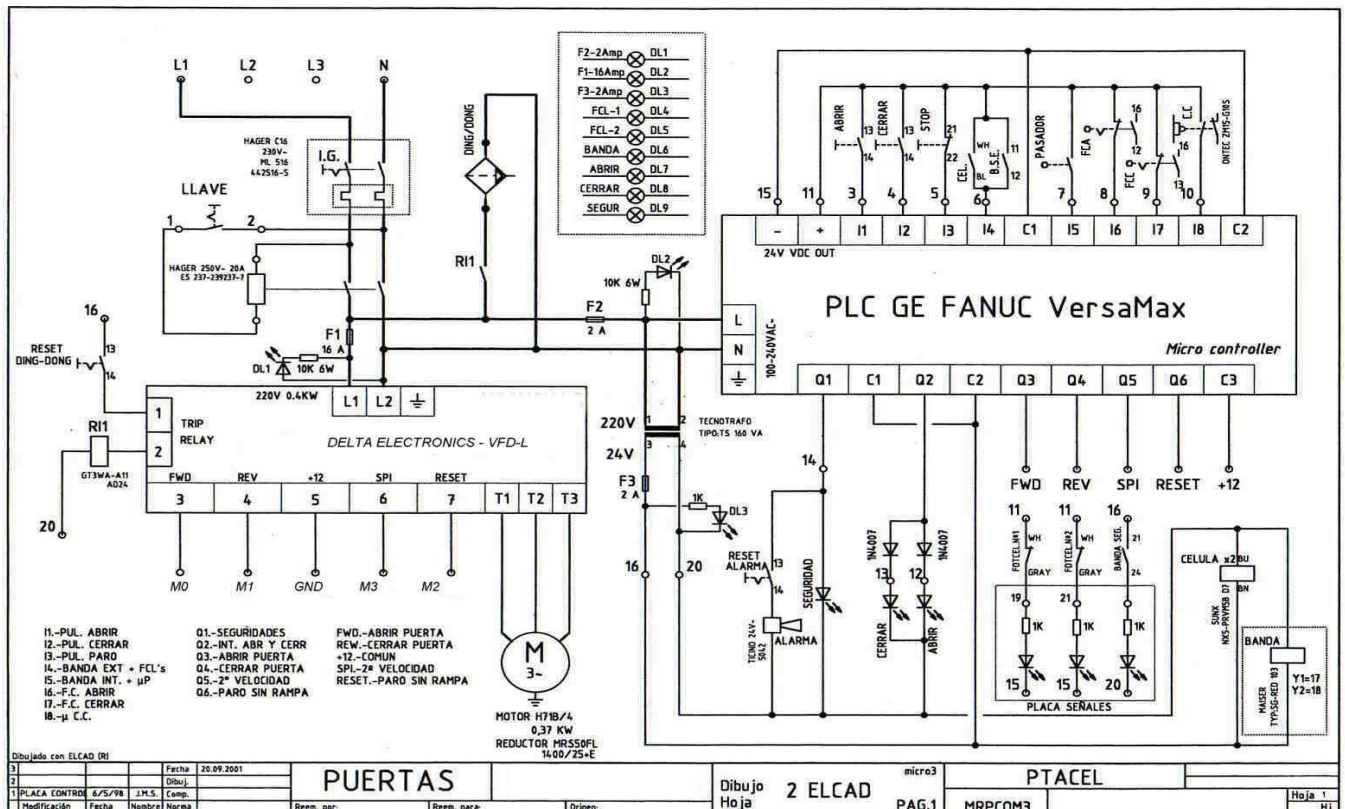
L1 L2 L3 N

HAGER C16 230V~ ML 516 442S16-S

I.G.

LLAVE

1 2

HAGER 250V~ 20A ES 237-239237-7

DING/DONG

RI1

F2-2Amp DL1
F1-16Amp DL2
F3-2Amp DL3
FCL-1 DL4
FCL-2 DL5
BANDA DL6
ABRIR DL7
CERRAR DL8
SEGUR DL9

ABRIR CERRAR STOP
13 14 13 14 21 22
CEL. WH BL B.S.E. 11 12
PASADOR
FCA FCC 16 12 13
C.C
ONTEC ZM15-G1NS

15 11 3 4 5 6 7 8 9 10

– + I1 I2 I3 I4 C1 I5 I6 I7 I8 C2

24V VDC OUT

DL2

10K 6W

F2 2 A

L
N

100-240VAC~

PLC GE FANUC VersaMax

Micro controller

16

RESET DING-DONG 13 14

F1 16 A

DL1 10K 6W

220V 0.4KW

L1 L2

1 TRIP
2 RELAY

RI1

GT3WA-A11 AD24

DELTA ELECTRONICS - VFD-L

FWD REV +12 SPI RESET
3 4 5 6 7 T1 T2 T3

20

M0 M1 GND M3 M2

220V 1 2 TECNOTRAFO TIPO:TS 160 VA
24V 3 4

F3 2 A

1K DL3

16 20

Q1 C1 Q2 C2 Q3 Q4 Q5 Q6 C3

14

RESET ALARMA 13 14

TEKNO 24V~ S042

ALARMA

SEGURIDAD

1N4007 1N4007

13 12

CERRAR ABRIR

FWD REV SPI RESET +12

11 11 16

FOTCEL.Nº1 WH GRAY FOTCEL.Nº2 WH GRAY BANDA SEG. 21 24

19 21 11

1K 1K 1K

15 15 20

PLACA SEÑALES

CELULA x2 BU BN

SUNX NX5-PRVM5B D7

BANDA

MASER TYPSG-RED 103

Y1=17 Y2=18

M 3~

MOTOR H71B/4 0,37 KW REDUCTOR MRS50FL 1400/25+E

I1.-PUL. ABRIR
I2.-PUL. CERRAR
I3.-PUL. PARO
I4.-BANDA EXT + FCL's
I5.-BANDA INT. + µP
I6.-F.C. ABRIR
I7.-F.C. CERRAR
I8.-µ C.C.

Q1.-SEGURIDADES
Q2.-INT. ABR Y CERR
Q3.-ABRIR PUERTA
Q4.-CERRAR PUERTA
Q5.-2ª VELOCIDAD
Q6.-PARO SIN RAMPA

FWD.-ABRIR PUERTA
REW.-CERRAR PUERTA
+12.-COMUN
SPL-2ª VELOCIDAD
RESET.-PARO SIN RAMPA

Dibujado con ELCAD (R)

| 3 | | | | Fecha | 20.09.2001 |
|---|---|---|---|---|---|
| 2 | | | | Dibuj. | |
| 1 | PLACA CONTROL | 6/5/98 | J.M.S. | Comp. | |
| Modificación | | Fecha | Nombre | Norma | |

PUERTAS

Reem. por: Reem. para: Origen:

Dibujo Hoja 2 ELCAD micro3 PAG.1

PTACEL

MRPCOM3

Hoja 1 Hj